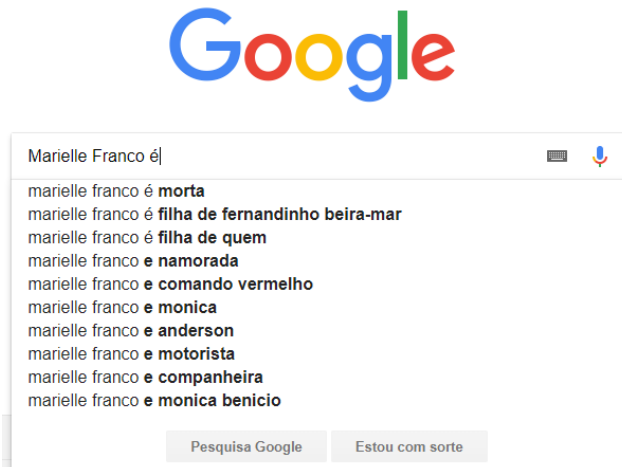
Google

Marielle Franco é

marielle franco é **morta**
marielle franco é **filha de fernandinho beira-mar**
marielle franco é **filha de quem**
marielle franco **e namorada**
marielle franco **e comando vermelho**
marielle franco **e monica**
marielle franco **e anderson**
marielle franco **e motorista**
marielle franco **e companheira**
marielle franco **e monica benicio**

Pesquisa Google | Estou com sorte